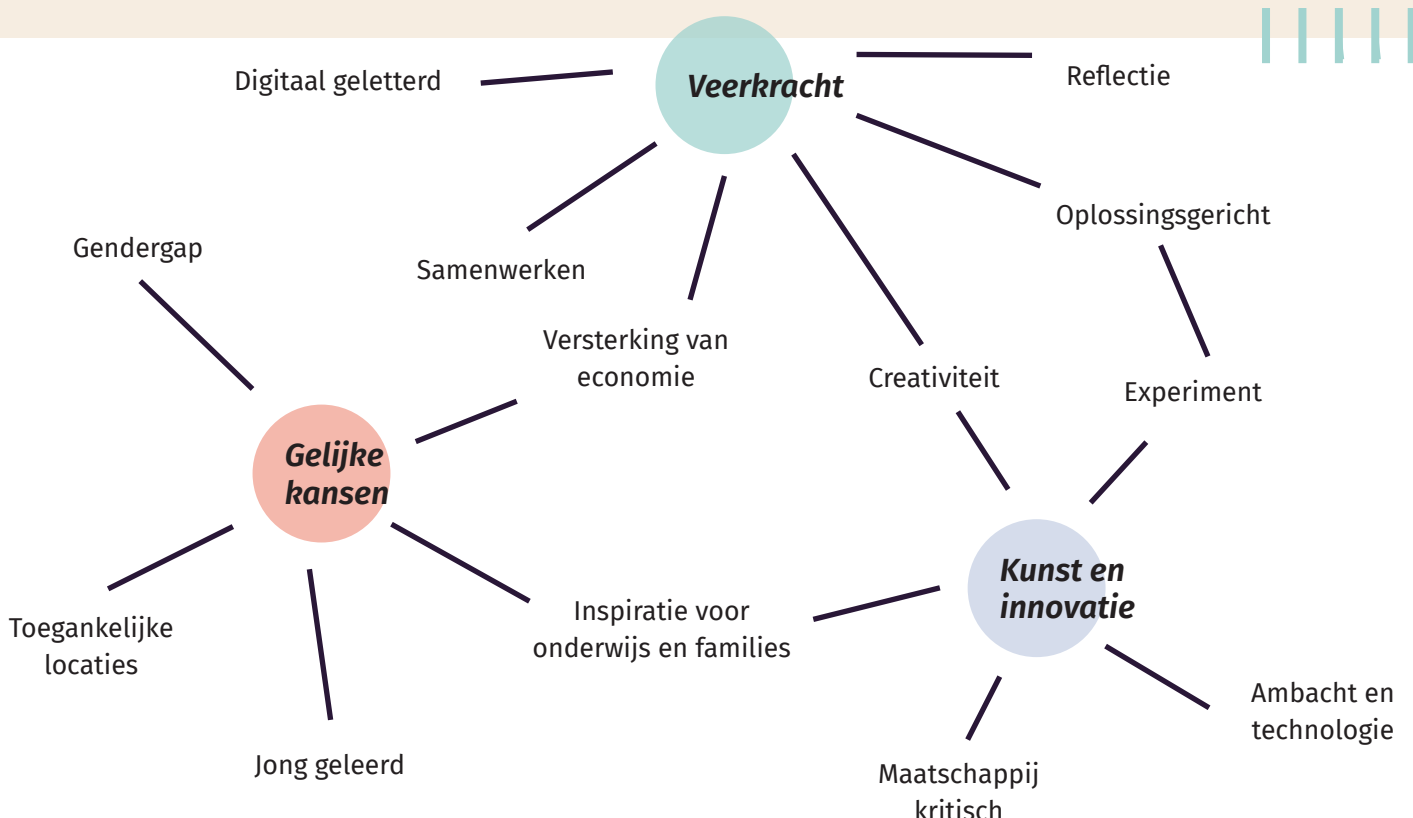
Digitaal geletterd

Veerkracht

Reflectie

Oplossingsgericht

Samenwerken

Gendergap

Versterking van economie

Creativiteit

Experiment

Gelijke kansen

Kunst en innovatie

Inspiratie voor onderwijs en families

Toegankelijke locaties

Jong geleerd

Maatschappij kritisch

Ambacht en technologie